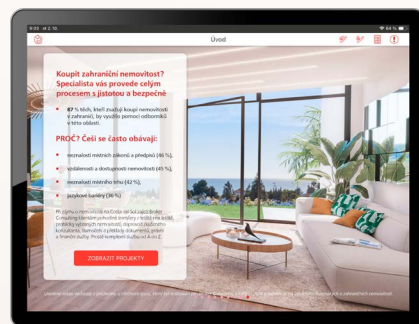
Úvod

Koupit zahraniční nemovitost? Specialista vás provede celým procesem s jistotou a bezpečně

87 % těch, kteří zvažují koupi nemovitosti v zahraničí, by využilo pomoci odborníků v této oblasti.

PROČ? Češi se často obávají:

neznalosti místních zákonů a předpisů (46 %),

vzdálenosti a dostupnosti nemovitosti (43 %),

neznalosti místního trhu (42 %),

jazykové bariéry (36 %)

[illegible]

ZOBRAZIT PROJEKTY

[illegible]